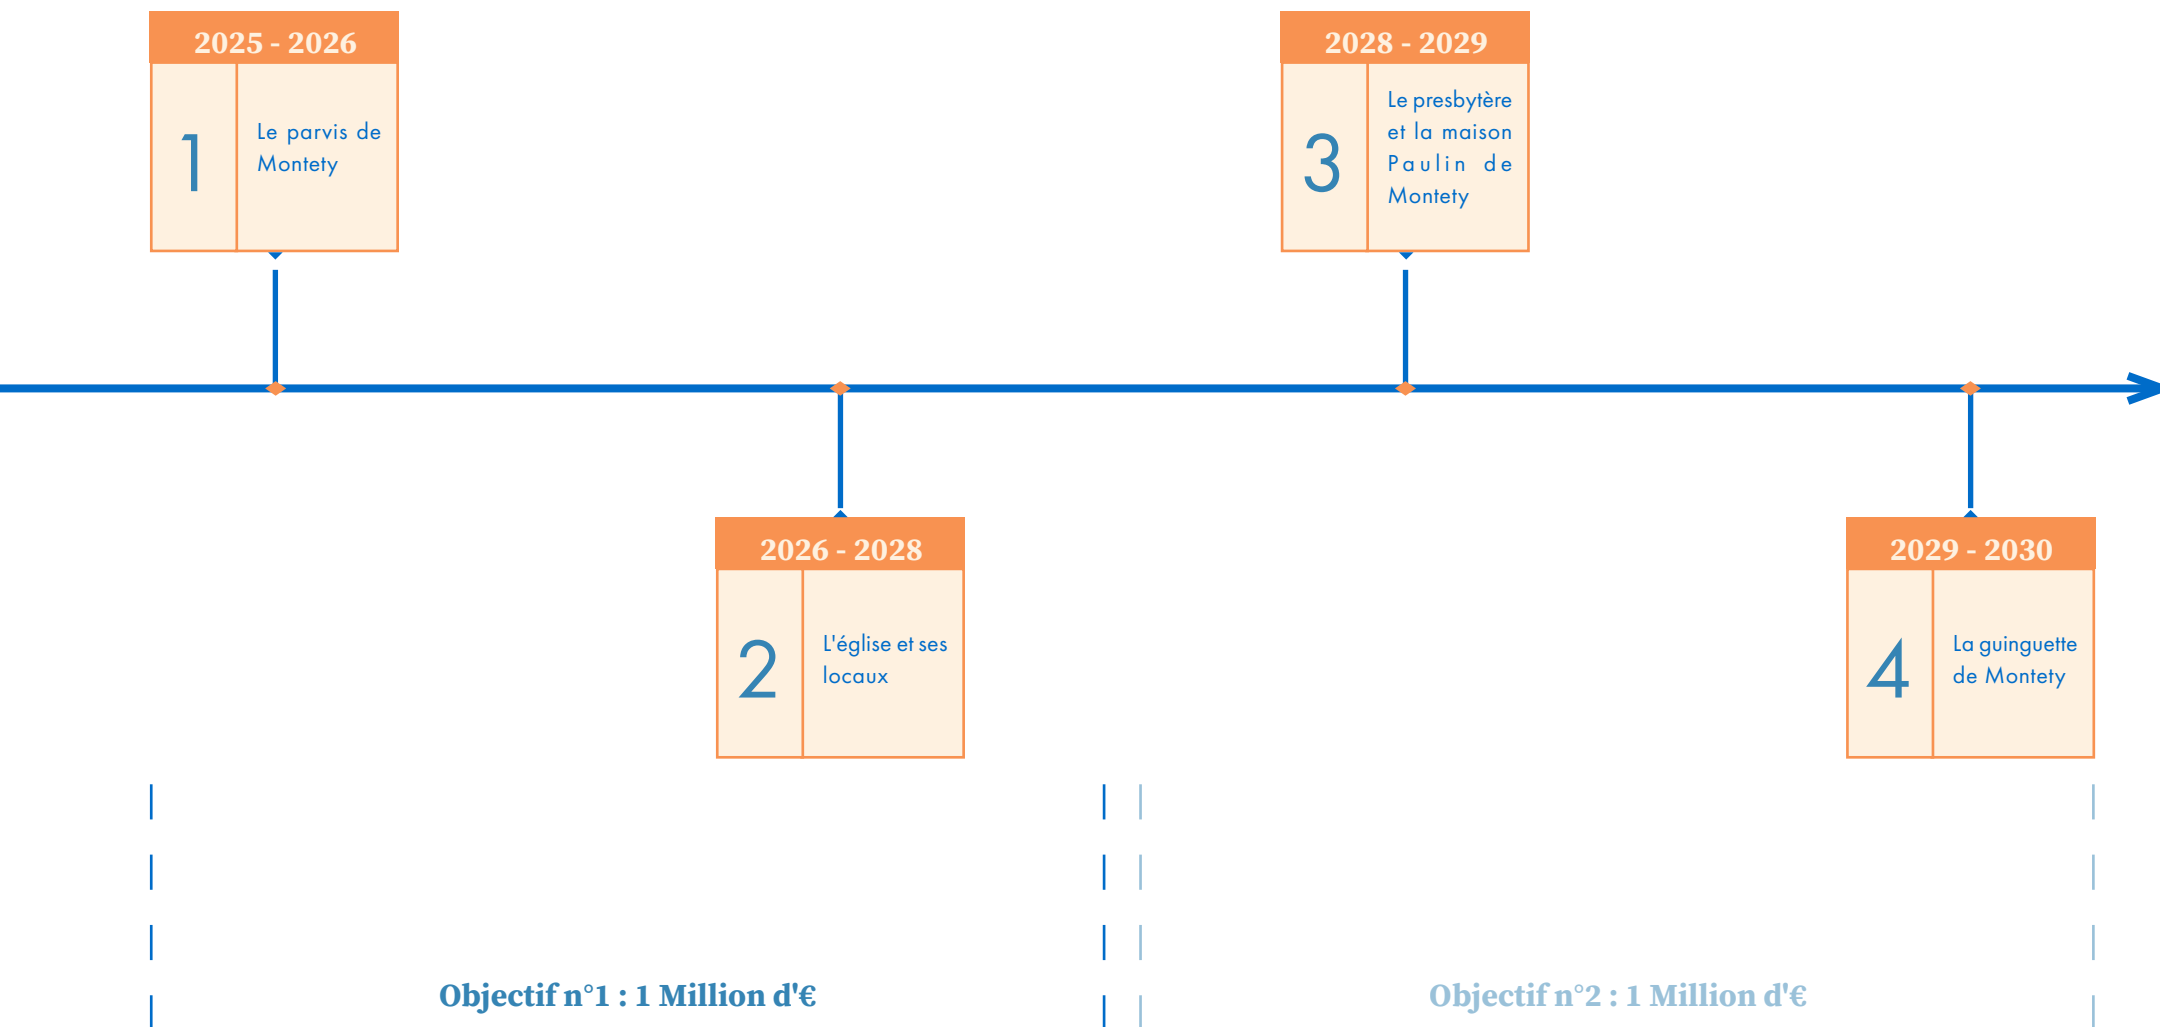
2025 - 2026

1

Le parvis de Montety

2028 - 2029

3

Le presbytère et la maison Paulin de Montety

2026 - 2028

2

L'église et ses locaux

2029 - 2030

4

La guinguette de Montety

Objectif n°1 : 1 Million d'€

Objectif n°2 : 1 Million d'€